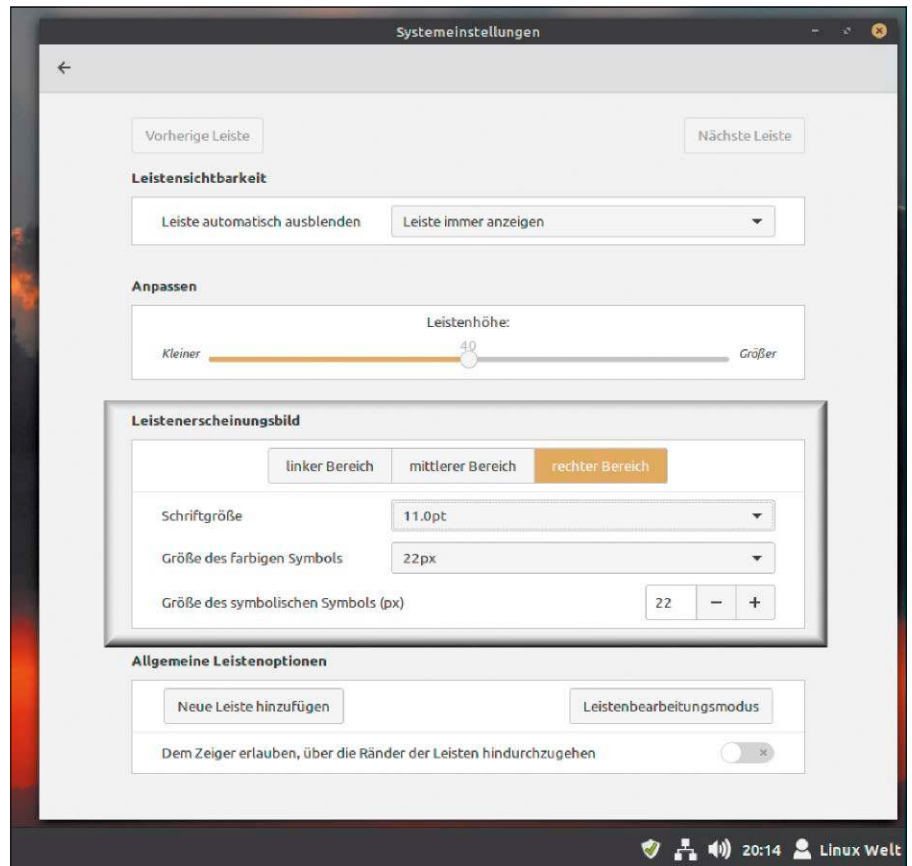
Systemeinstellungen

Vorherige Leiste

Nächste Leiste

Leistensichtbarkeit

Leiste automatisch ausblenden

Leiste immer anzeigen

Anpassen

Leistenhöhe:

Kleiner

40

Größer

Leistenerscheinungsbild

linker Bereich

mittlerer Bereich

rechter Bereich

Schriftgröße

11.0pt

Größe des farbigen Symbols

22px

Größe des symbolischen Symbols (px)

22

−

+

Allgemeine Leistenoptionen

Neue Leiste hinzufügen

Leistenbearbeitungsmodus

Dem Zeiger erlauben, über die Ränder der Leisten hindurchzugehen

20:14

Linux Welt